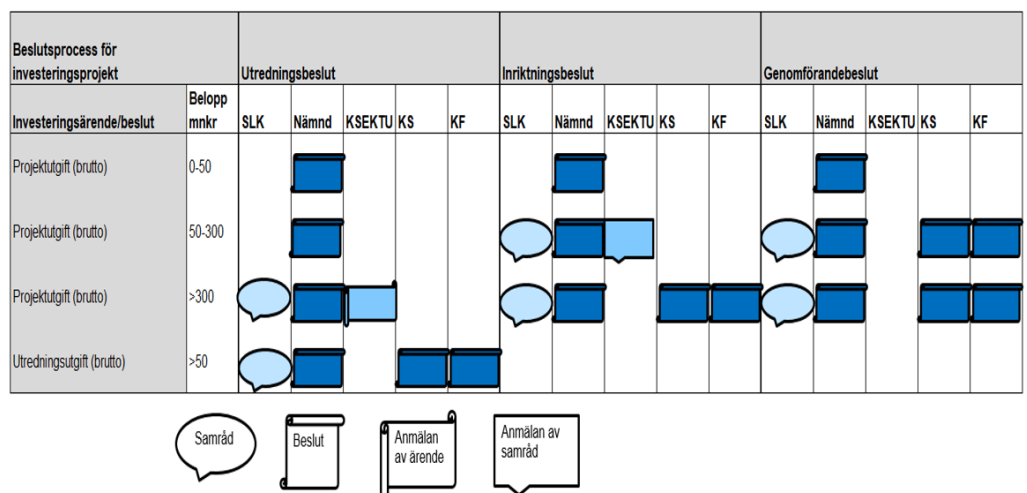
| Beslutsprocess för investeringsprojekt | | Utredningsbeslut | | | | | Inriktningsbeslut | | | | | Genomförandebeslut | | | | |
|---|---|---|---|---|---|---|---|---|---|---|---|---|---|---|---|---|
| Investeringsärende/beslut | Belopp mnkr | SLK | Nämnd | KSEKTU | KS | KF | SLK | Nämnd | KSEKTU | KS | KF | SLK | Nämnd | KSEKTU | KS | KF |
| Projektutgift (brutto) | 0-50 | | | | | | | | | | | | | | | |
| Projektutgift (brutto) | 50-300 | | | | | | | | | | | | | | | |
| Projektutgift (brutto) | >300 | | | | | | | | | | | | | | | |
| Utredningsutgift (brutto) | >50 | | | | | | | | | | | | | | | |

Samråd

Beslut

Anmälan av ärende

Anmälan av samråd